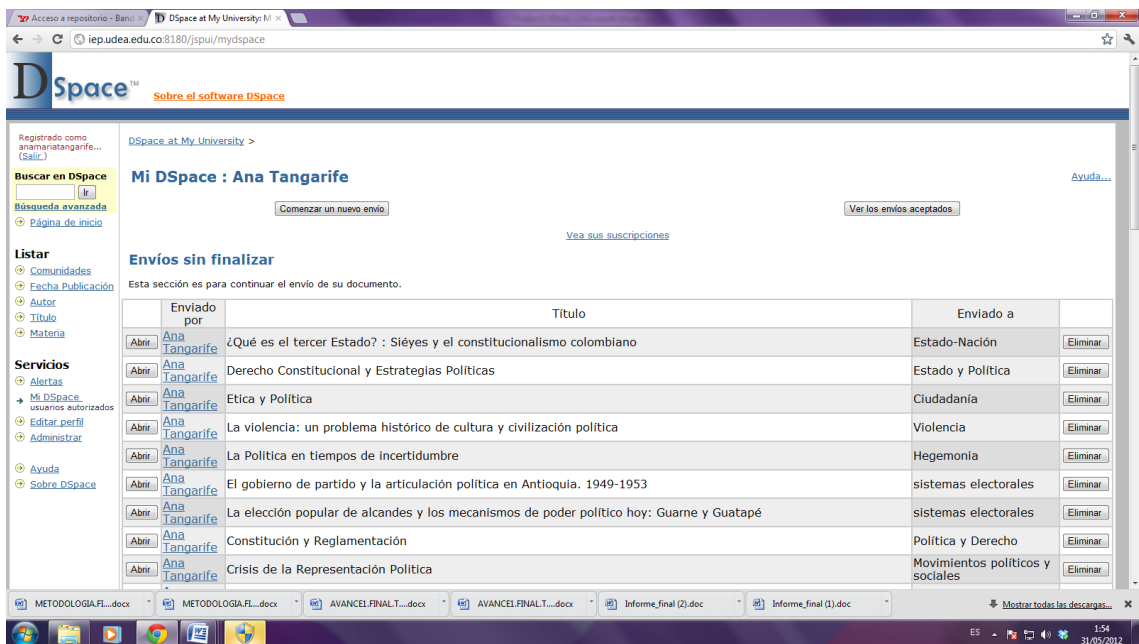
Acceso a repositorio - Band ×
DSpace at My University: M ×

iep.udea.edu.co:8180/jspui/mydspace

DSpace™ Sobre el software DSpace

Registrado como anamariatangarife... (Salir)

Buscar en DSpace
Ir
Búsqueda avanzada
Página de inicio

Listar
Comunidades
Fecha Publicación
Autor
Título
Materia

Servicios
Alertas
Mi DSpace usuarios autorizados
Editar perfil
Administrar

Ayuda
Sobre DSpace

DSpace at My University >

Mi DSpace : Ana Tangarife

Ayuda...

Comenzar un nuevo envío

Ver los envíos aceptados

Vea sus suscripciones

Envíos sin finalizar

Esta sección es para continuar el envío de su documento.

| | Enviado por | Título | Enviado a | |
|---|---|---|---|---|
| Abrir | Ana Tangarife | ¿Qué es el tercer Estado? : Siéyes y el constitucionalismo colombiano | Estado-Nación | Eliminar |
| Abrir | Ana Tangarife | Derecho Constitucional y Estrategias Políticas | Estado y Política | Eliminar |
| Abrir | Ana Tangarife | Etica y Política | Ciudadanía | Eliminar |
| Abrir | Ana Tangarife | La violencia: un problema histórico de cultura y civilización política | Violencia | Eliminar |
| Abrir | Ana Tangarife | La Politica en tiempos de incertidumbre | Hegemonia | Eliminar |
| Abrir | Ana Tangarife | El gobierno de partido y la articulación politica en Antioquia. 1949-1953 | sistemas electorales | Eliminar |
| Abrir | Ana Tangarife | La elección popular de alcandes y los mecanismos de poder político hoy: Guarne y Guatapé | sistemas electorales | Eliminar |
| Abrir | Ana Tangarife | Constitución y Reglamentación | Política y Derecho | Eliminar |
| Abrir | Ana Tangarife | Crisis de la Representación Politica | Movimientos políticos y sociales | Eliminar |

METODOLOGIA.FI....docx
METODOLOGIA.FI....docx
AVANCE1.FINAL.T....docx
AVANCE1.FINAL.T....docx
Informe_final (2).doc
Informe_final (1).doc
Mostrar todas las descargas...

ES
1:54
31/05/2012